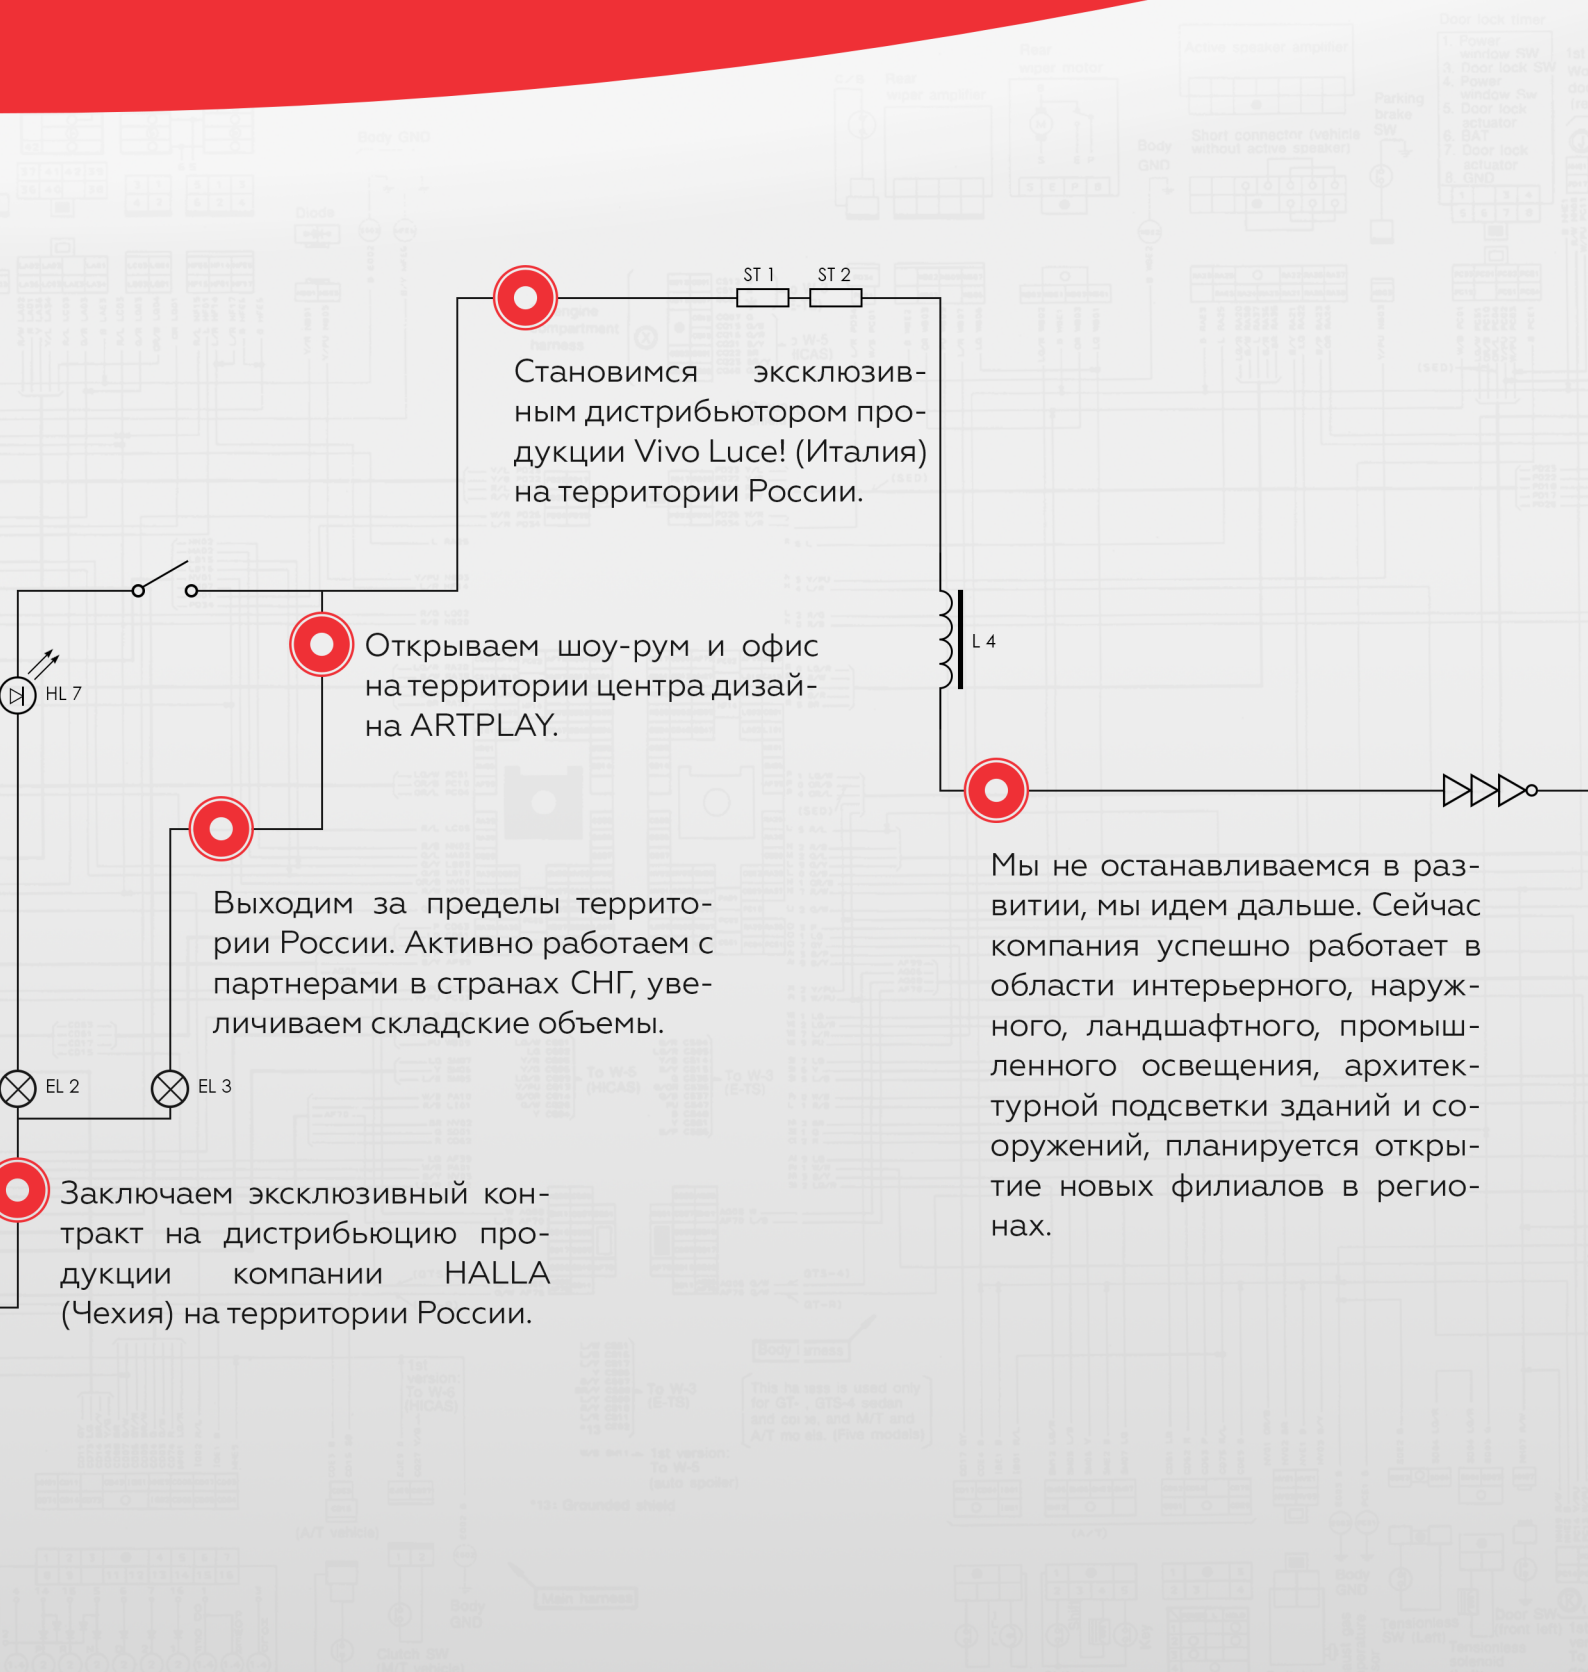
ST 1 ST 2

Становимся эксклюзивным дистрибьютором продукции Vivo Luce! (Италия) на территории России.

HL 7

Открываем шоу-рум и офис на территории центра дизайна ARTPLAY.

L 4

Выходим за пределы территории России. Активно работаем с партнерами в странах СНГ, увеличиваем складские объемы.

Мы не останавливаемся в развитии, мы идем дальше. Сейчас компания успешно работает в области интерьерного, наружного, ландшафтного, промышленного освещения, архитектурной подсветки зданий и сооружений, планируется открытие новых филиалов в регионах.

EL 2 EL 3

Заключаем эксклюзивный контракт на дистрибьюцию продукции компании HALLA (Чехия) на территории России.